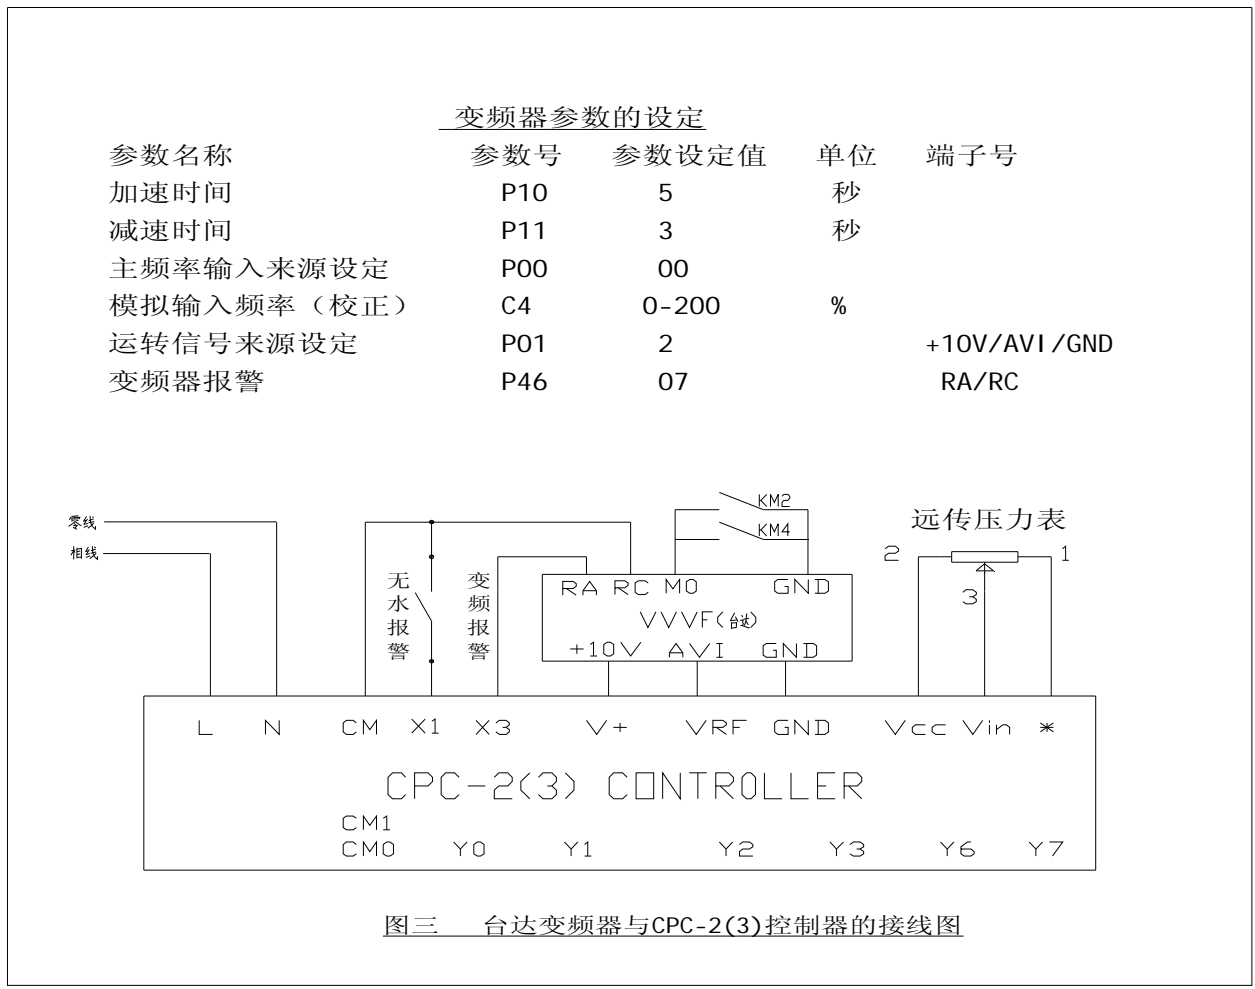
变频器参数的设定

| 参数名称 | 参数号 | 参数设定值 | 单位 | 端子号 |
|---|---|---|---|---|
| 加速时间 | P10 | 5 | 秒 | |
| 减速时间 | P11 | 3 | 秒 | |
| 主频率输入来源设定 | P00 | 00 | | |
| 模拟输入频率（校正） | C4 | 0-200 | % | |
| 运转信号来源设定 | P01 | 2 | | +10V/AVI/GND |
| 变频器报警 | P46 | 07 | | RA/RC |

零线
相线
无水报警
变频报警
KM2
KM4
远传压力表
2
1
3
RA RC M0 GND
VVVF(台达)
+10V AVI GND
L N CM X1 X3 V+ VRF GND Vcc Vin *
CPC-2(3) CONTROLLER
CM1
CM0 Y0 Y1 Y2 Y3 Y6 Y7

图三 台达变频器与CPC-2(3)控制器的接线图